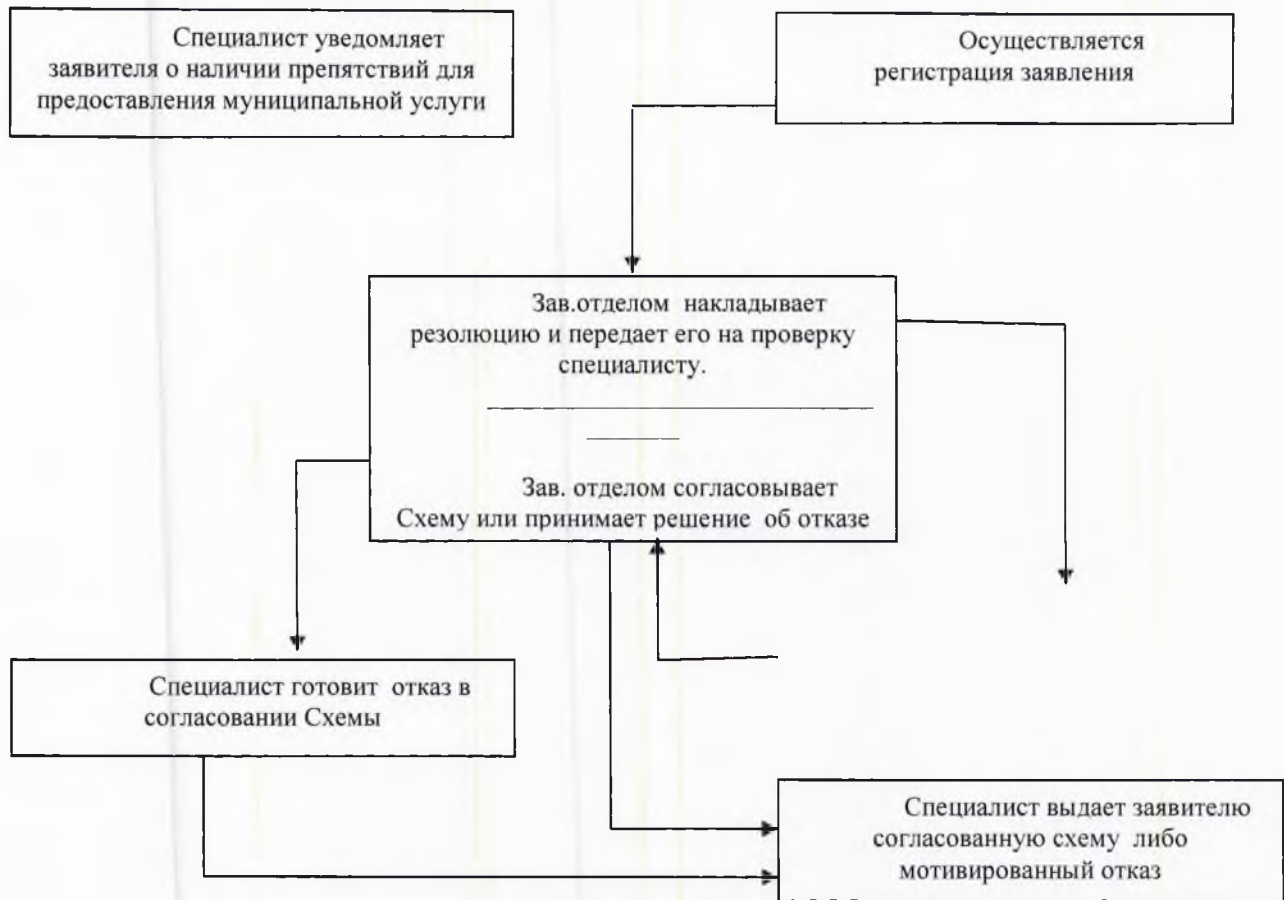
Специалист уведомляет заявителя о наличии препятствий для предоставления муниципальной услуги

Осуществляется регистрация заявления

Зав.отделом накладывает резолюцию и передает его на проверку специалисту.

Зав. отделом согласовывает Схему или принимает решение об отказе

Специалист готовит отказ в согласовании Схемы

Специалист выдает заявителю согласованную схему либо мотивированный отказ

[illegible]